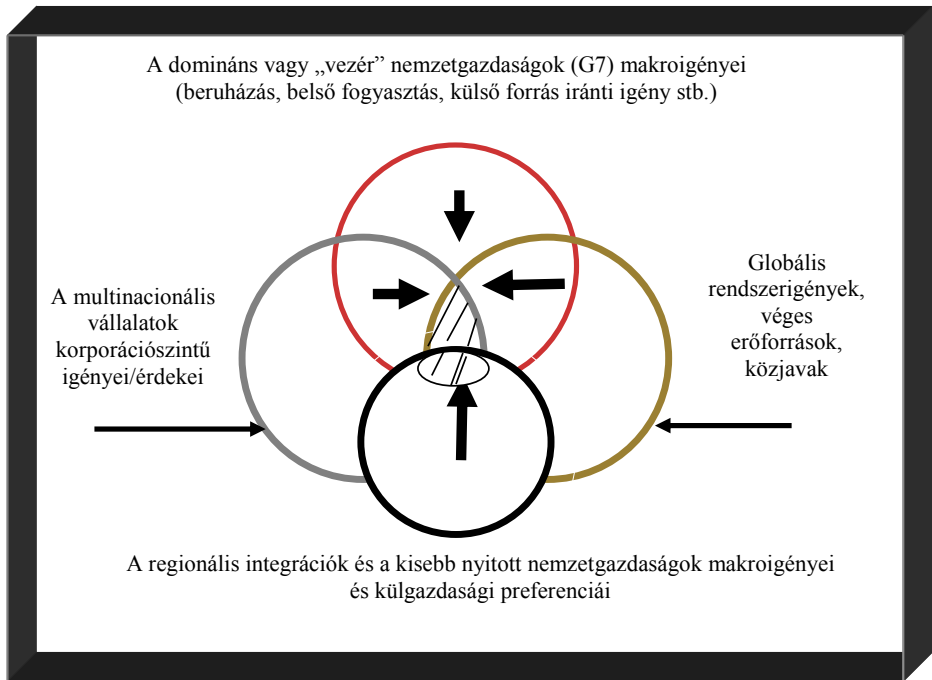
A domináns vagy „vezér” nemzetgazdaságok (G7) makroigényei (beruházás, belső fogyasztás, külső forrás iránti igény stb.)

A multinacionális vállalatok korporációszintű igényei/érdekei

Globális rendszerigények, véges erőforrások, közjavak

A regionális integrációk és a kisebb nyitott nemzetgazdaságok makroigényei és külgazdasági preferenciái